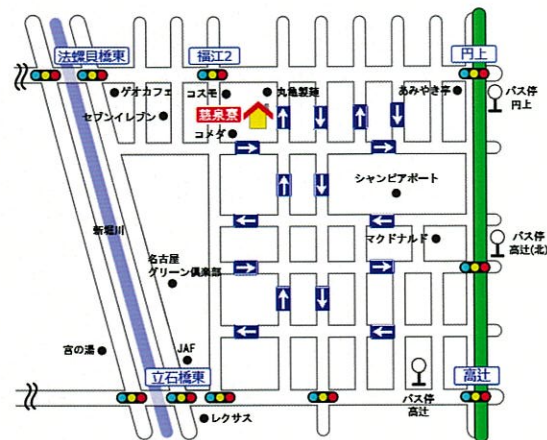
法蝶貝橋東
福江2
円上
ゲオカフェ
コスモ
丸亀製麺
あみやき亭
バス停
円上
セブンイレブン
翡泉寮
コメダ
シャンピアポート
新堀川
バス停
高辻(北)
マクドナルド
名古屋
グリーン倶楽部
宮の湯
JAF
立石橋東
高辻
バス停
高辻
レクサス